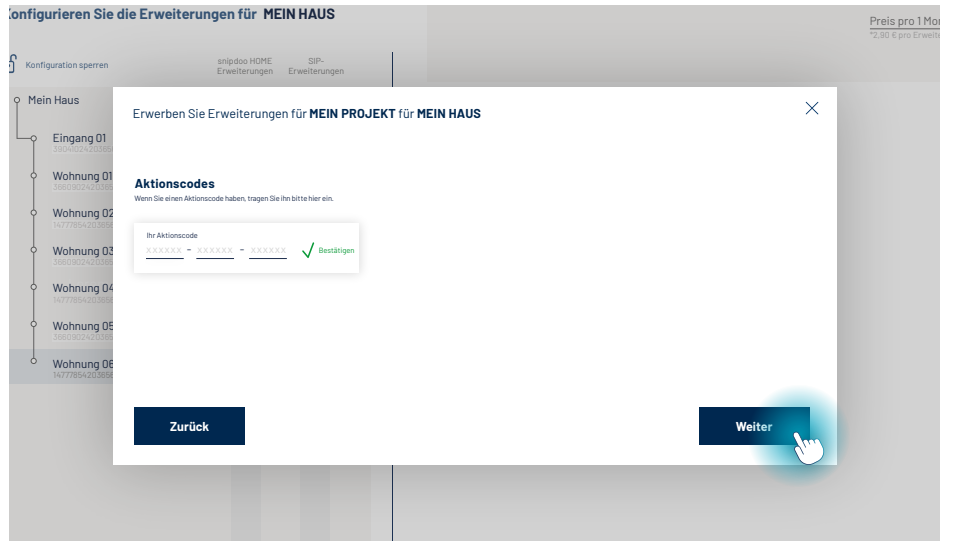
onfigurieren Sie die Erweiterungen für MEIN HAUS

Preis pro 1 Mo
*2,90 € pro Erweit

Konfiguration sperren

snipdoo HOME Erweiterungen

SIP-Erweiterungen

Mein Haus

Eingang 01
380490242038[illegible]

Wohnung 01
386090242038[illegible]

Wohnung 02
147778542038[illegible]

Wohnung 03
386090242038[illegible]

Wohnung 04
147778542038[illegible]

Wohnung 05
386090242038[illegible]

Wohnung 06
147778542038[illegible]

Erwerben Sie Erweiterungen für **MEIN PROJEKT** für **MEIN HAUS**

**Aktionscodes**

Wenn Sie einen Aktionscode haben, tragen Sie ihn bitte hier ein.

Ihr Aktionscode

XXXXXX - XXXXXX - XXXXXX

Bestätigen

Zurück

Weiter